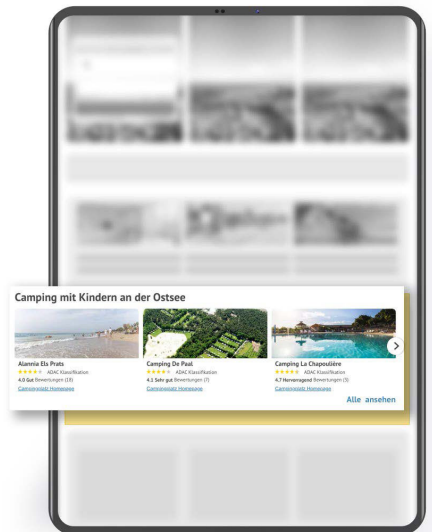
Camping mit Kindern an der Ostsee

Alannia Els Prats
ADAC Klassifikation
4.0 Gut Bewertungen (18)
Campingplatz Homepage

Camping De Paal
ADAC Klassifikation
4.1 Sehr gut Bewertungen (7)
Campingplatz Homepage

Camping La Chapoulière
ADAC Klassifikation
4.7 Hervorragend Bewertungen (3)
Campingplatz Homepage

Alle ansehen